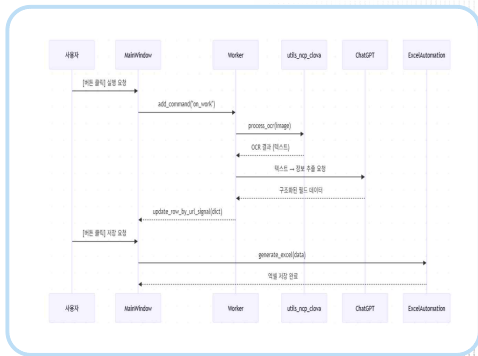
사용자

MainWindow

Worker

utils_ncp_clova

ChatGPT

ExcelAutomation

[버튼 클릭] 실행 요청

add_command("on_work")

process_ocr(image)

OCR 결과 (텍스트)

텍스트 → 정보 추출 요청

구조화된 필드 데이터

update_row_by_url_signal(dict)

[버튼 클릭] 저장 요청

generate_excel(data)

엑셀 저장 완료

사용자

MainWindow

Worker

utils_ncp_clova

ChatGPT

ExcelAutomation